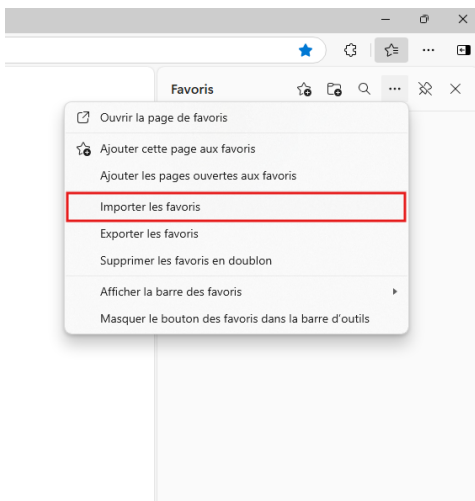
Favoris

Ouvrir la page de favoris

Ajouter cette page aux favoris

Ajouter les pages ouvertes aux favoris

Importer les favoris

Exporter les favoris

Supprimer les favoris en doublon

Afficher la barre des favoris

Masquer le bouton des favoris dans la barre d'outils